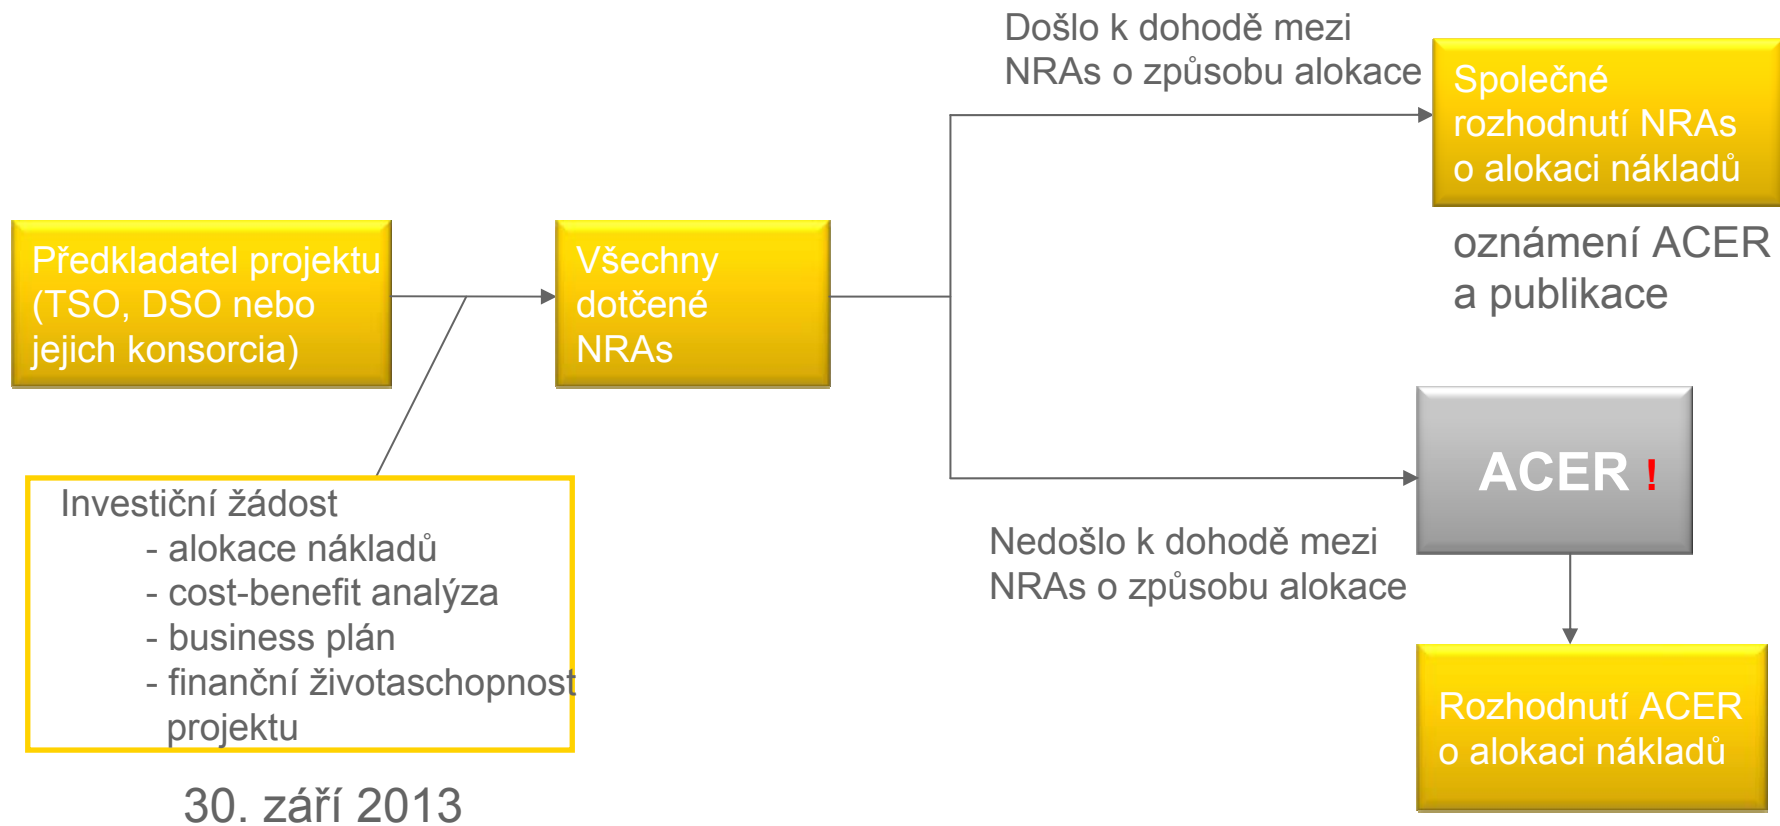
Předkladatel projektu (TSO, DSO nebo jejich konsorcia)

Investiční žádost
- alokace nákladů
- cost-benefit analýza
- business plán
- finanční životaschopnost projektu

30. září 2013

Všechny dotčené NRAs

Došlo k dohodě mezi NRAs o způsobu alokace

Společné rozhodnutí NRAs o alokaci nákladů

oznámení ACER a publikace

ACER !

Nedošlo k dohodě mezi NRAs o způsobu alokace

Rozhodnutí ACER o alokaci nákladů